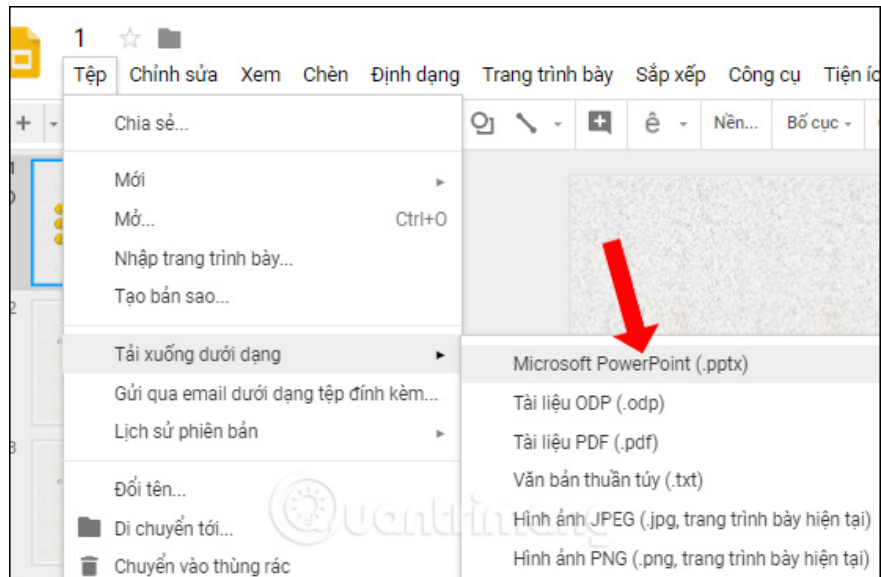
1

Tệp Chỉnh sửa Xem Chèn Định dạng Trang trình bày Sắp xếp Công cụ Tiện íc

Nền... Bố cục

Chia sẻ...

Mới
Mở... Ctrl+O
Nhập trang trình bày...
Tạo bản sao...

Tải xuống dưới dạng
Gửi qua email dưới dạng tệp đính kèm...
Lịch sử phiên bản

Đổi tên...
Di chuyển tới...
Chuyển vào thùng rác

Microsoft PowerPoint (.pptx)
Tài liệu ODP (.odp)
Tài liệu PDF (.pdf)
Văn bản thuần túy (.txt)
Hình ảnh JPEG (.jpg, trang trình bày hiện tại)
Hình ảnh PNG (.png, trang trình bày hiện tại)

Quantrimang